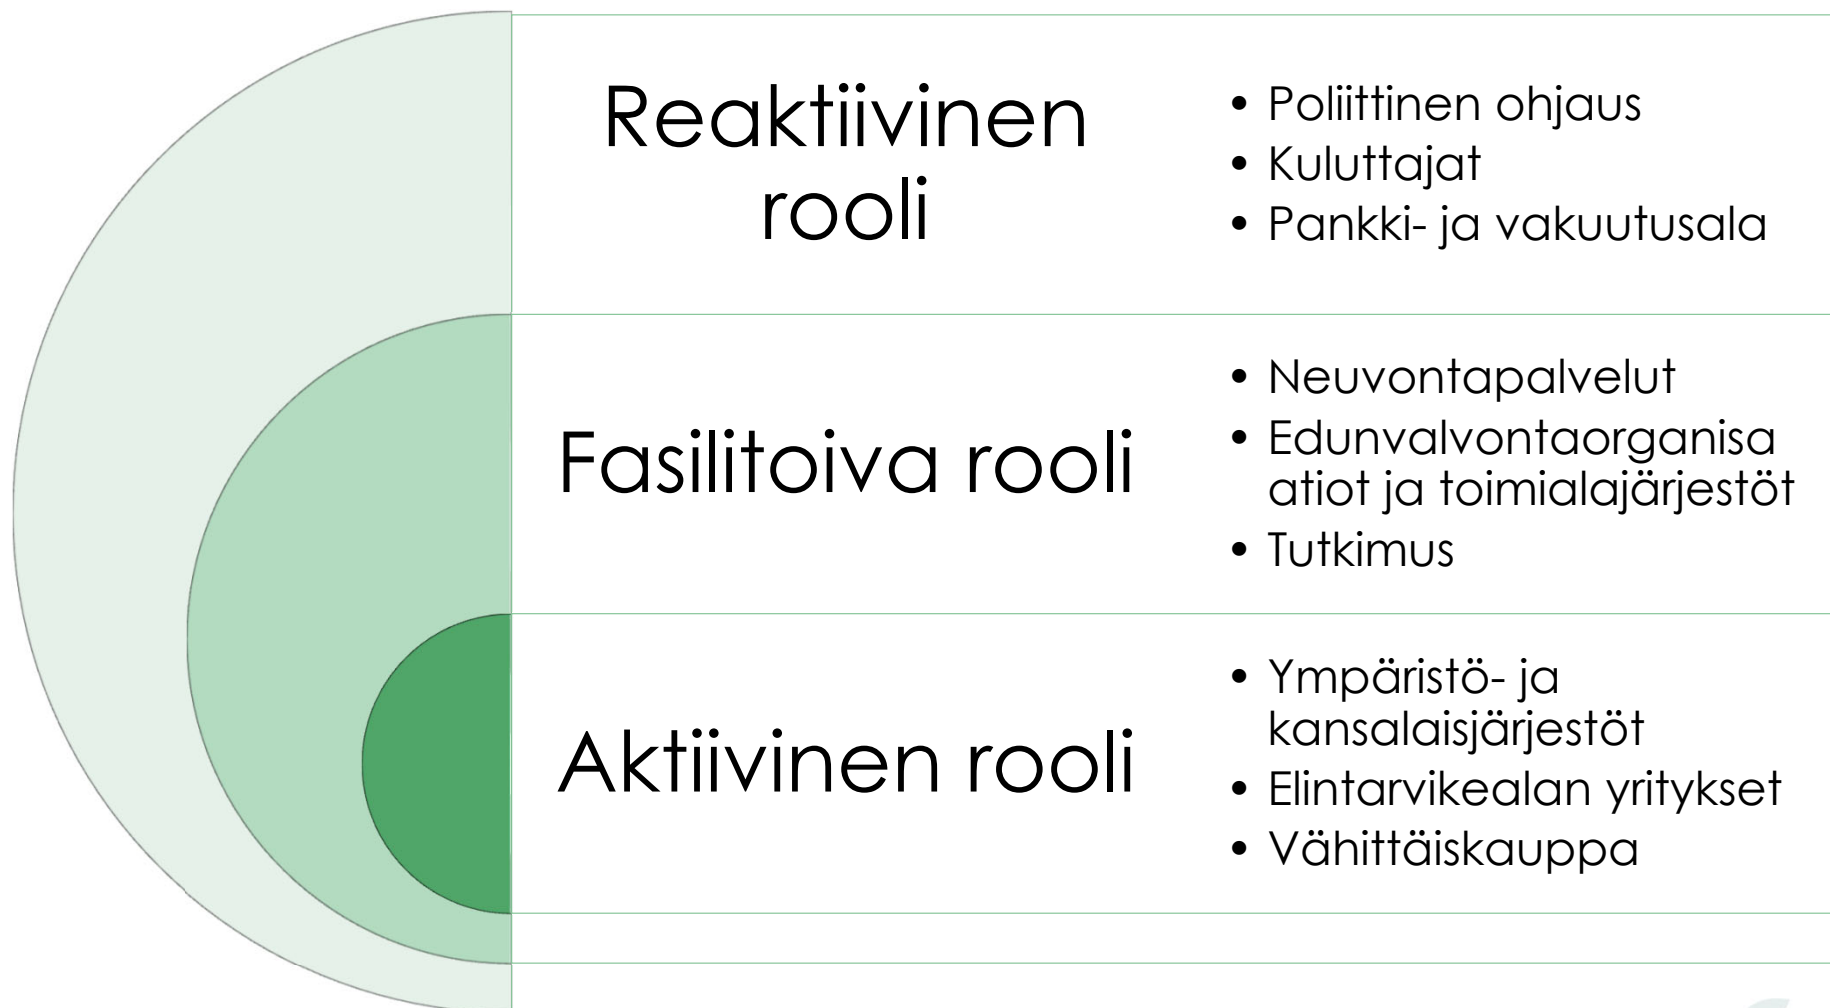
Reaktiivinen rooli

- Poliittinen ohjaus
- Kuluttajat
- Pankki- ja vakuutusala

Fasilitoiva rooli

- Neuvontapalvelut
- Edunvalvontaorganisaatiot ja toimialajärjestöt
- Tutkimus

Aktiivinen rooli

- Ympäristö- ja kansalaisjärjestöt
- Elintarvikealan yritykset
- Vähittäiskauppa